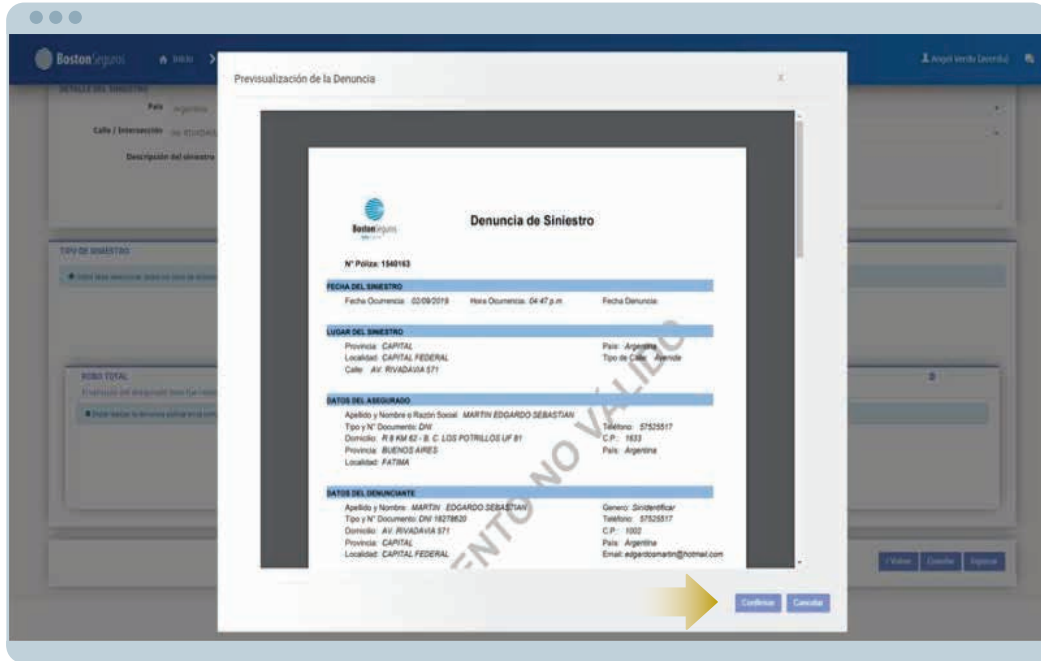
Boston Seguros  Inicio  Angel Verdu (sorelu)

DETALLE DEL SINIESTRO
País  Argentina
Calle / Intersección  AV. RIVADAVIA
Descripción del siniestro

TIPO DE SINIESTRO
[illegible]

ROBO TOTAL
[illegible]
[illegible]

Previsualización de la Denuncia  x

Boston Seguros

Denuncia de Siniestro

N° Póliza: 1540163

FECHA DEL SINIESTRO
Fecha Ocurrencia: 02/09/2019  Hora Ocurrencia: 04:47 p.m.  Fecha Denuncia:

LUGAR DEL SINIESTRO
Provincia: CAPITAL  País: Argentina
Localidad: CAPITAL FEDERAL  Tipo de Calle: Avenida
Calle: AV. RIVADAVIA 571

DATOS DEL ASEGURADO
Apellido y Nombre o Razón Social: MARTIN EDGARDO SEBASTIAN
Tipo y N° Documento: DNI  Teléfono: 57525517
Domicilio: R 8 KM 62 - B. C. LOS POTRILLOS UF 81  C.P.: 1633
Provincia: BUENOS AIRES  País: Argentina
Localidad: FATIMA

DATOS DEL DENUNCIANTE
Apellido y Nombre: MARTIN EDGARDO SEBASTIAN  Genero: Sinidentificar
Tipo y N° Documento: DNI 18278620  Teléfono: 57525517
Domicilio: AV. RIVADAVIA 571  C.P.: 1002
Provincia: CAPITAL  País: Argentina
Localidad: CAPITAL FEDERAL  Email: edgardosmartin@hotmail.com

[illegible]ENTO NO VALIDO

Confirmar  Cancelar

Volver  Guardar  Siguiente